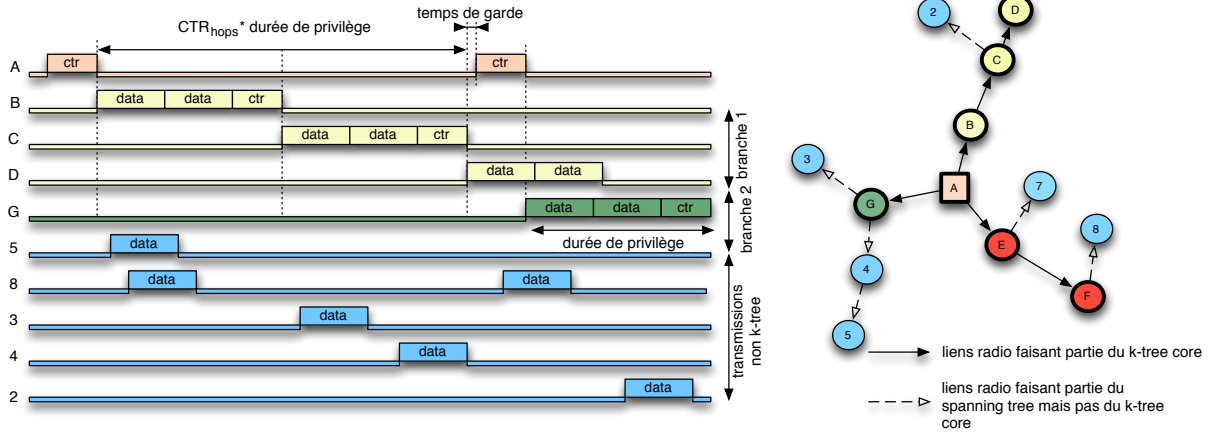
CTR$_{hops}$* durée de privilège

temps de garde

A ctr ctr

B data data ctr

C data data ctr

D data data

G data data ctr

durée de privilège

branche 1

branche 2

5 data

8 data data

3 data

4 data

2 data

transmissions non k-tree

2

D

C

B

3

A

7

G

8

E

4

F

5

liens radio faisant partie du k-tree core

liens radio faisant partie du spanning tree mais pas du k-tree core